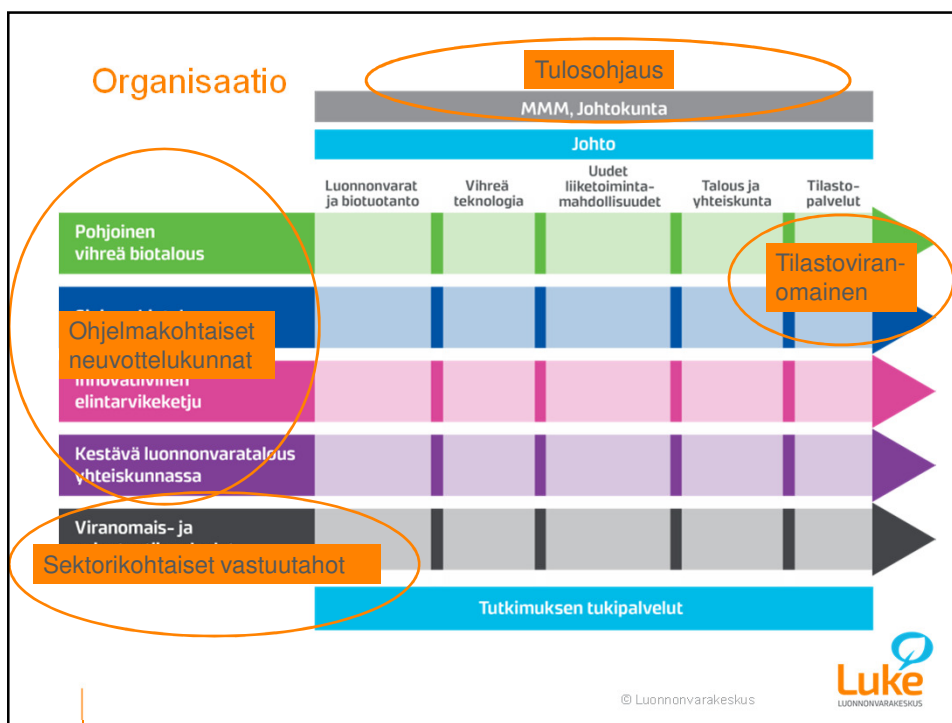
Organisaatio

Tulosohjaus

MMM, Johtokunta

Johto

Luonnonvarat ja biotuotanto

Vihreä teknologia

Uudet liiketoimintamahdollisuudet

Talous ja yhteiskunta

Tilastopalvelut

Pohjoinen vihreä biotalous

Tilastoviranomainen

Ohjelmakohtaiset neuvottelukunnat

Innovatiivinen elintarvikeketju

Kestävä luonnonvaratalous yhteiskunnassa

Viranomais- ja

Sektorikohtaiset vastuutahot

Tutkimuksen tukipalvelut

© Luonnonvarakeskus

Luke
LUONNONVARAKESKUS